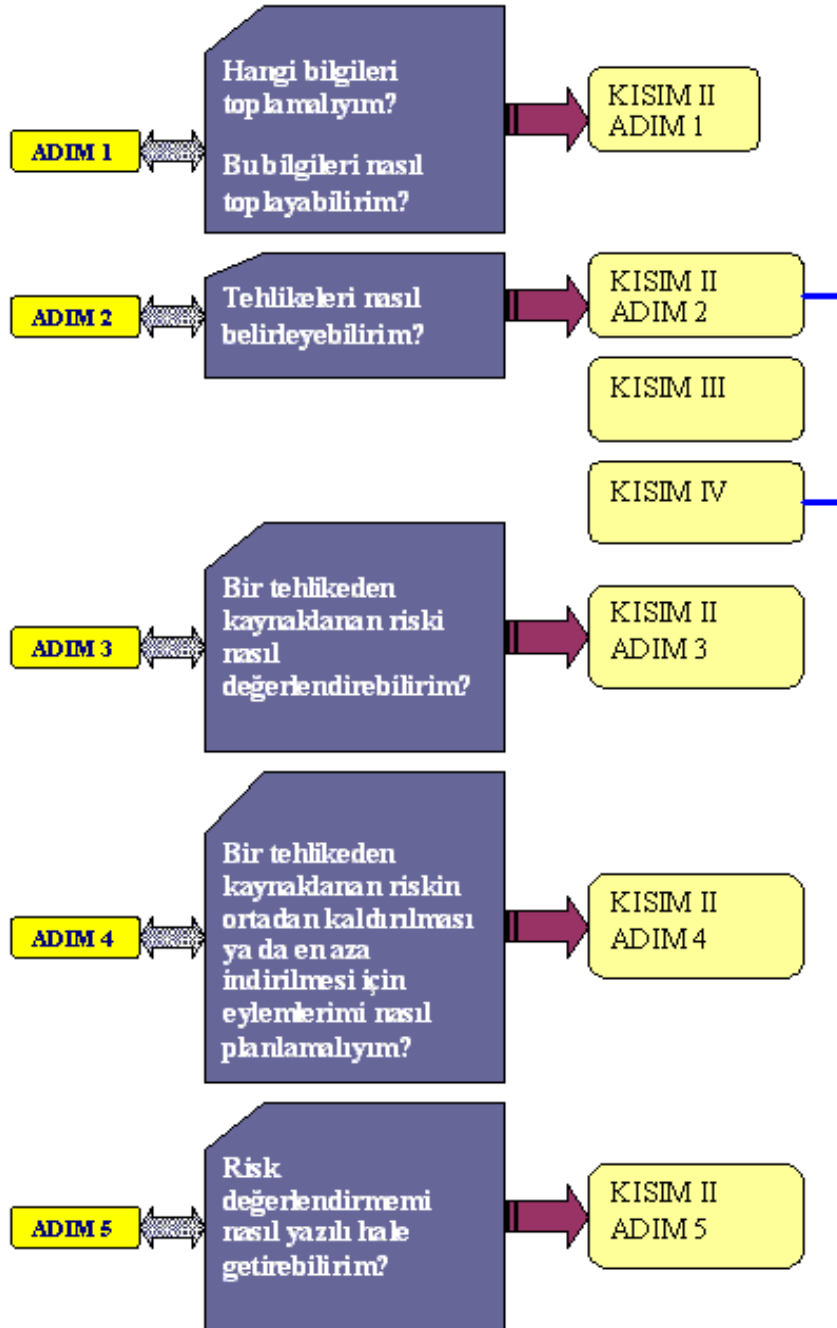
ADIM 1

Hangi bilgileri toplamalıyım?

Bu bilgileri nasıl toplayabilirim?

KISIM II
ADIM 1

ADIM 2

Tehlikeleri nasıl belirleyebilirim?

KISIM II
ADIM 2

KISIM III

KISIM IV

ADIM 3

Bir tehlikeden kaynaklanan riski nasıl değerlendirebilirim?

KISIM II
ADIM 3

ADIM 4

Bir tehlikeden kaynaklanan riskin ortadan kaldırılması ya da en aza indirilmesi için eylemlerimi nasıl planlamalıyım?

KISIM II
ADIM 4

ADIM 5

Risk değerlendirmemi nasıl yazılı hale getirebilirim?

KISIM II
ADIM 5